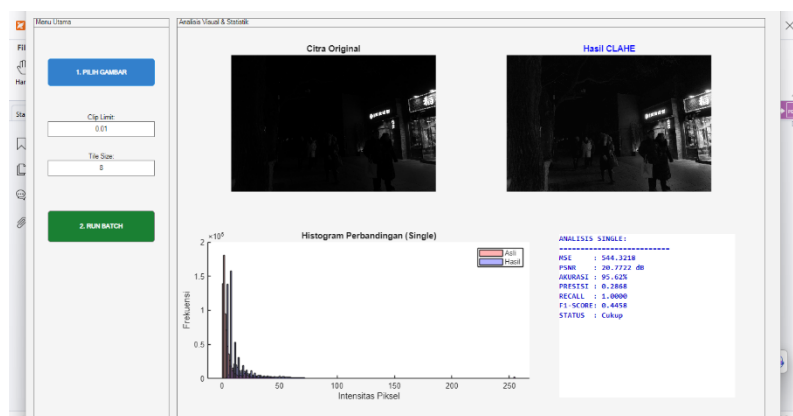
Fil

Har

Sta

Menu Utama

1. PILIH GAMBAR

Clip Limit:

0.01

Tile Size:

8

2. RUN BATCH

Analisis Visual & Statistik

Citra Original

Hasil CLAHE

Histogram Perbandingan (Single)

$\times10^5$

2

1.5

1

0.5

0

Frekuensi

Asli

Hasil

0 50 100 150 200 250

Intensitas Piksel

ANALISIS SINGLE:
--------------------------
MSE : 544.3218
PSNR : 20.7722 dB
AKURASI : 95.62%
PRESISI : 0.2868
RECALL : 1.0000
F1-SCORE: 0.4458
STATUS : Cukup